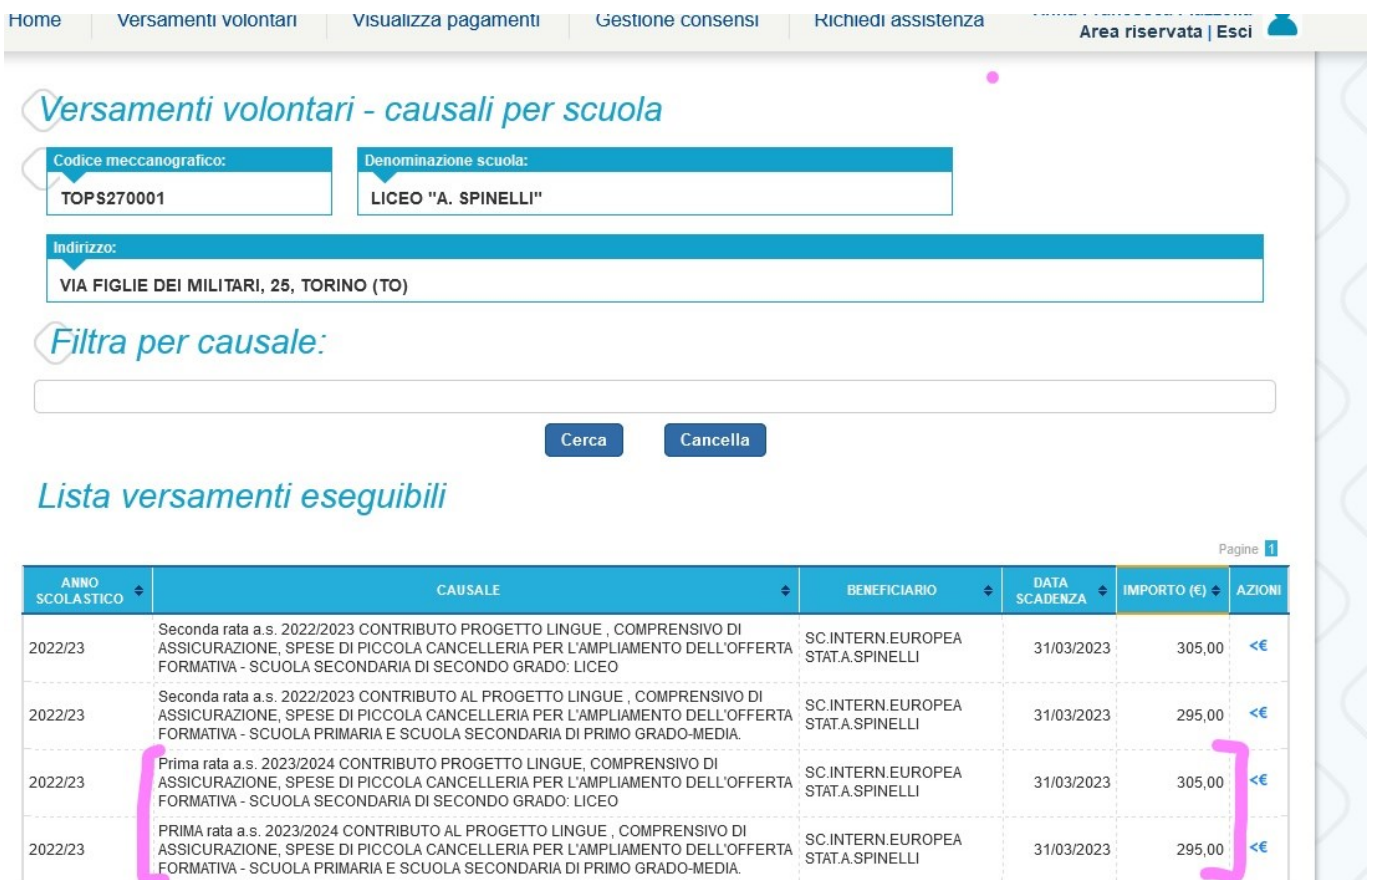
Home | Versamenti volontari | Visualizza pagamenti | Gestione consensi | Richiedi assistenza | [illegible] Area riservata | Esci

Versamenti volontari - causali per scuola

Codice meccanografico:
TOPS270001

Denominazione scuola:
LICEO "A. SPINELLI"

Indirizzo:
VIA FIGLIE DEI MILITARI, 25, TORINO (TO)

Filtra per causale:

Cerca | Cancella

Lista versamenti eseguibili

Pagine 1

| ANNO SCOLASTICO | CAUSALE | BENEFICIARIO | DATA SCADENZA | IMPORTO (€) | AZIONI |
|---|---|---|---|---|---|
| 2022/23 | Seconda rata a.s. 2022/2023 CONTRIBUTO PROGETTO LINGUE , COMPRENSIVO DI ASSICURAZIONE, SPESE DI PICCOLA CANCELLERIA PER L'AMPLIAMENTO DELL'OFFERTA FORMATIVA - SCUOLA SECONDARIA DI SECONDO GRADO: LICEO | SC.INTERN.EUROPEA STAT.A.SPINELLI | 31/03/2023 | 305,00 | <€ |
| 2022/23 | Seconda rata a.s. 2022/2023 CONTRIBUTO AL PROGETTO LINGUE , COMPRENSIVO DI ASSICURAZIONE, SPESE DI PICCOLA CANCELLERIA PER L'AMPLIAMENTO DELL'OFFERTA FORMATIVA - SCUOLA PRIMARIA E SCUOLA SECONDARIA DI PRIMO GRADO-MEDIA. | SC.INTERN.EUROPEA STAT.A.SPINELLI | 31/03/2023 | 295,00 | <€ |
| 2022/23 | Prima rata a.s. 2023/2024 CONTRIBUTO PROGETTO LINGUE, COMPRENSIVO DI ASSICURAZIONE, SPESE DI PICCOLA CANCELLERIA PER L'AMPLIAMENTO DELL'OFFERTA FORMATIVA - SCUOLA SECONDARIA DI SECONDO GRADO: LICEO | SC.INTERN.EUROPEA STAT.A.SPINELLI | 31/03/2023 | 305,00 | <€ |
| 2022/23 | PRIMA rata a.s. 2023/2024 CONTRIBUTO AL PROGETTO LINGUE , COMPRENSIVO DI ASSICURAZIONE, SPESE DI PICCOLA CANCELLERIA PER L'AMPLIAMENTO DELL'OFFERTA FORMATIVA - SCUOLA PRIMARIA E SCUOLA SECONDARIA DI PRIMO GRADO-MEDIA. | SC.INTERN.EUROPEA STAT.A.SPINELLI | 31/03/2023 | 295,00 | <€ |